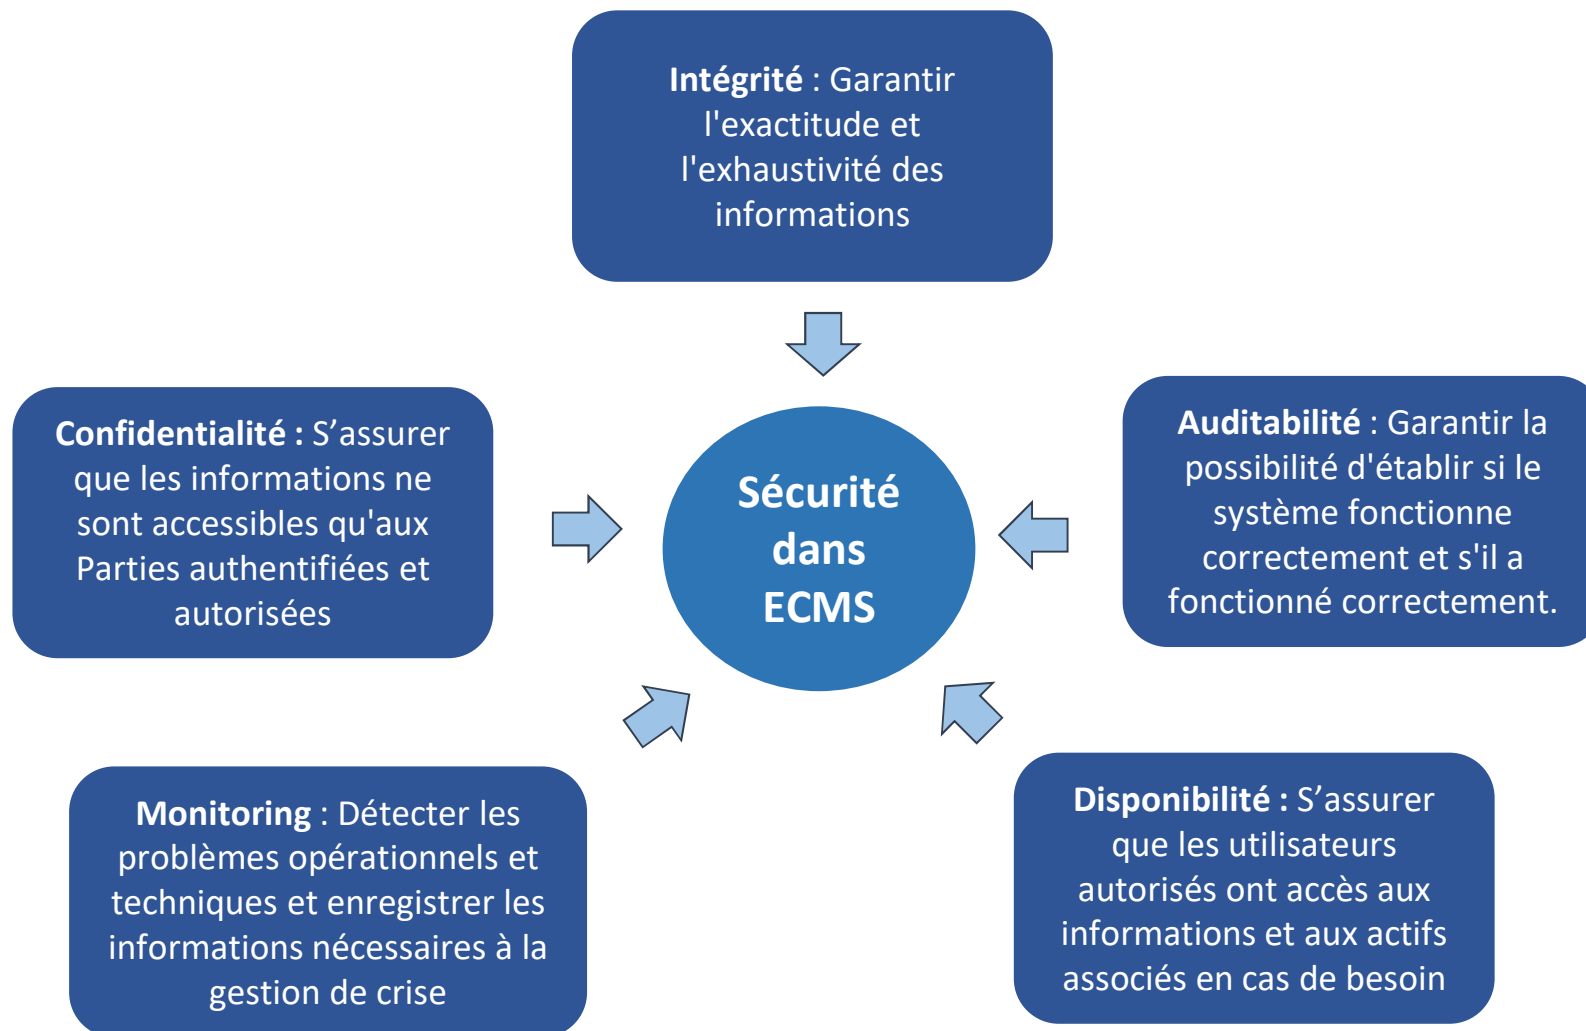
**Intégrité** : Garantir l'exactitude et l'exhaustivité des informations

**Confidentialité :** S’assurer que les informations ne sont accessibles qu'aux Parties authentifiées et autorisées

**Sécurité dans ECMS**

**Auditabilité** : Garantir la possibilité d'établir si le système fonctionne correctement et s'il a fonctionné correctement.

**Monitoring** : Détecter les problèmes opérationnels et techniques et enregistrer les informations nécessaires à la gestion de crise

**Disponibilité :** S’assurer que les utilisateurs autorisés ont accès aux informations et aux actifs associés en cas de besoin